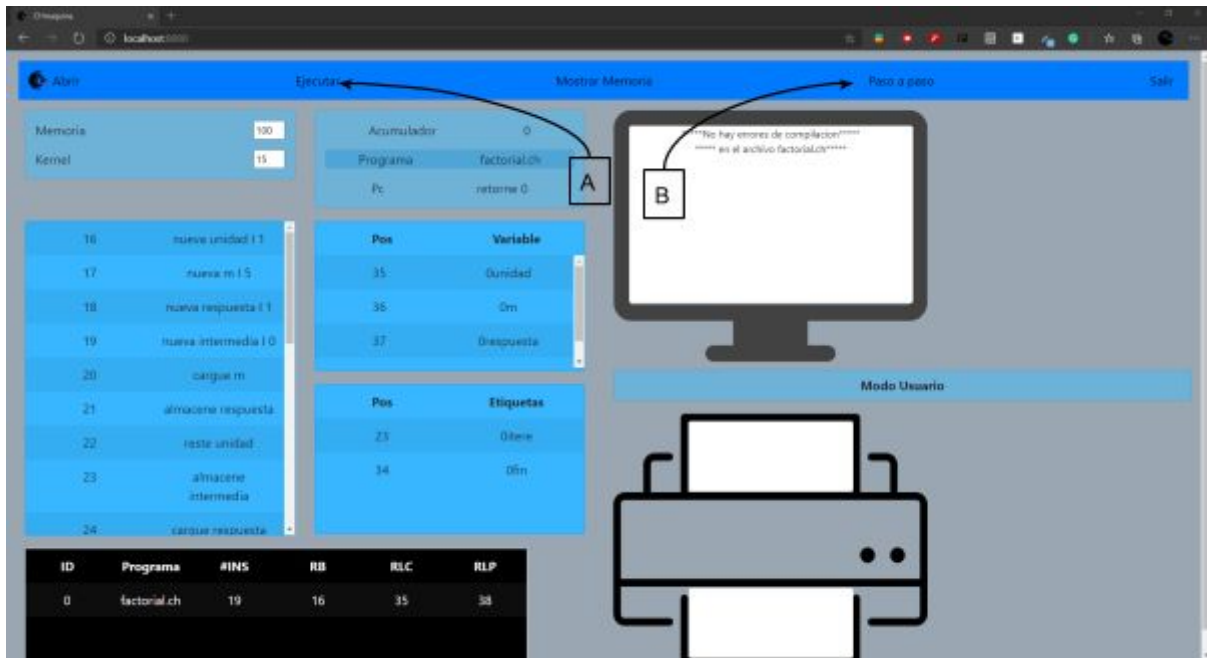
CHmaquina
localhost:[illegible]

Abrir Ejecutar Mostrar Memoria Paso a paso Salir

Memoria 100
Kernel 15

Acumulador 0
Programa factorial.ch
Pc retorne 0

*****No hay errores de compilacion*****
***** en el archivo factorial.ch*****

A
B

| 16 | nueva unidad I 1 |
|---|---|
| 17 | nueva m I 5 |
| 18 | nueva respuesta I 1 |
| 19 | nueva intermedia I 0 |
| 20 | cargue m |
| 21 | almacene respuesta |
| 22 | reste unidad |
| 23 | almacene intermedia |
| 24 | cargue respuesta |

| Pos | Variable |
|---|---|
| 35 | 0unidad |
| 36 | 0m |
| 37 | 0respuesta |

| Pos | Etiquetas |
|---|---|
| 23 | 0itere |
| 34 | 0fin |

Modo Usuario

| ID | Programa | #INS | RB | RLC | RLP |
|---|---|---|---|---|---|
| 0 | factorial.ch | 19 | 16 | 35 | 38 |